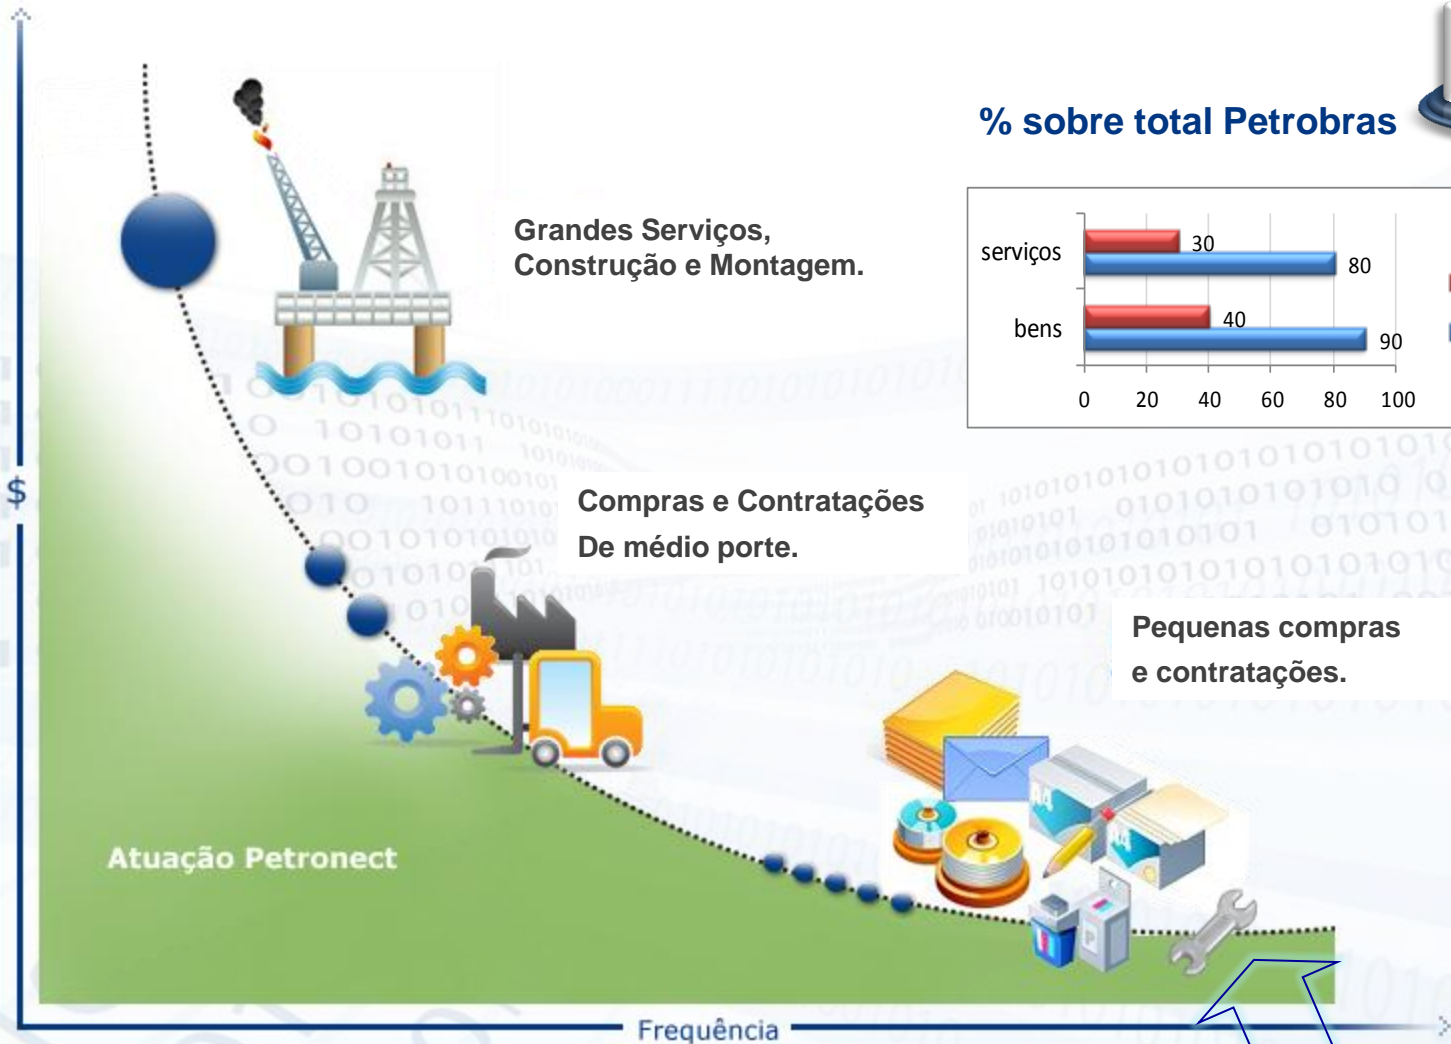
% sobre total Petrobras

| | |
|---|---|
| serviços | 30, 80 |
| bens | 40, 90 |

0 20 40 60 80 100

Grandes Serviços, Construção e Montagem.

Compras e Contratações De médio porte.

Pequenas compras e contratações.

Atuação Petronect

$

Frequência